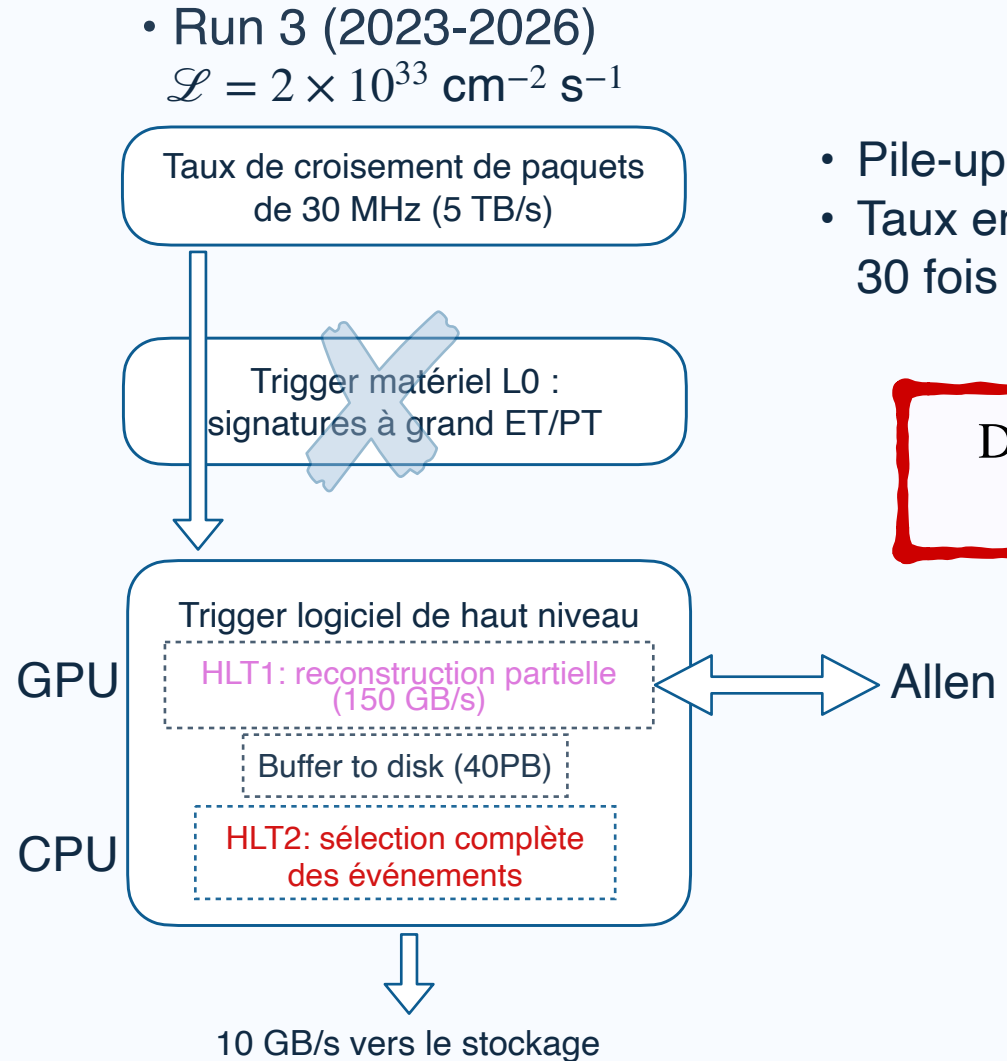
• Run 3 (2023-2026)
$\mathscr{L} = 2 \times 10^{33}$ cm$^{-2}$ s$^{-1}$

Taux de croisement de paquets de 30 MHz (5 TB/s)

Trigger matériel L0 : signatures à grand ET/PT

Trigger logiciel de haut niveau

GPU

HLT1: reconstruction partielle (150 GB/s)

Buffer to disk (40PB)

CPU

HLT2: sélection complète des événements

10 GB/s vers le stockage

• Pile-up
• Taux en
30 fois

D

Allen